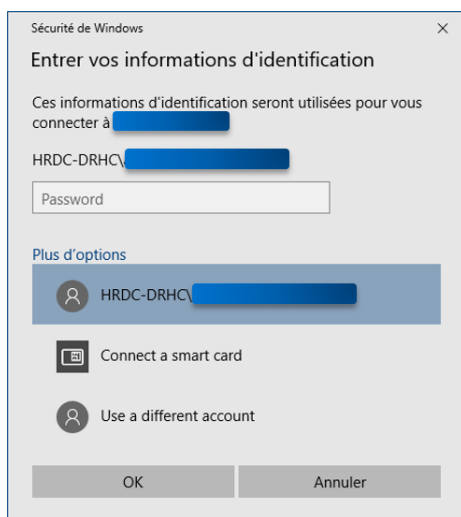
Sécurité de Windows

×

Entrer vos informations d'identification

Ces informations d'identification seront utilisées pour vous connecter à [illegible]

HRDC-DRHC\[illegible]

Password

Plus d'options

HRDC-DRHC\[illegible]

Connect a smart card

Use a different account

OK

Annuler